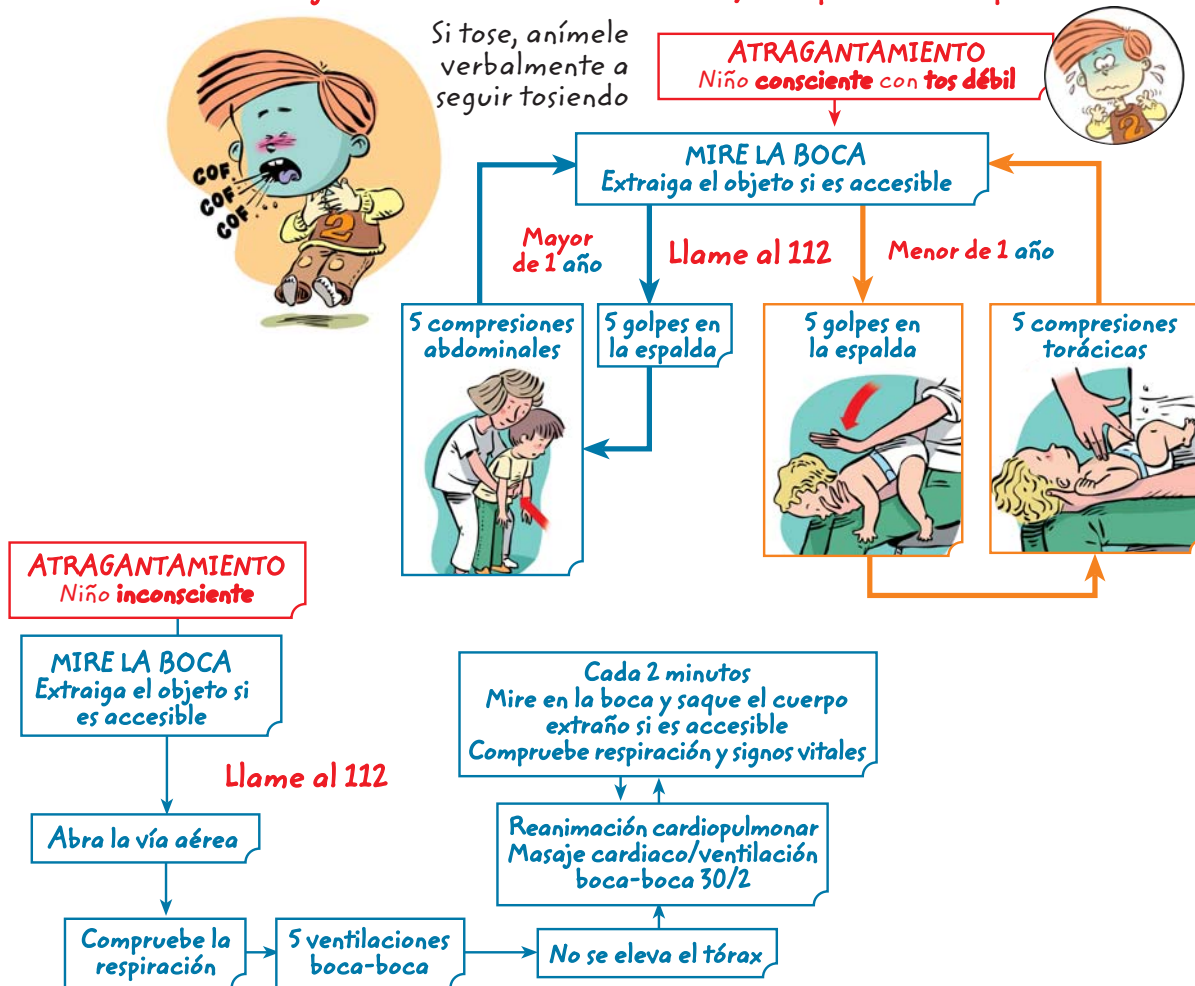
Si tose, anímele verbalmente a seguir tosiendo

COF COF COF...

ATRAGANTAMIENTO
Niño consciente con tos débil

MIRE LA BOCA
Extraiga el objeto si es accesible

Mayor de 1 año

Llame al 112

Menor de 1 año

5 compresiones abdominales

5 golpes en la espalda

5 golpes en la espalda

5 compresiones torácicas

ATRAGANTAMIENTO
Niño inconsciente

MIRE LA BOCA
Extraiga el objeto si es accesible

Llame al 112

Abra la vía aérea

Compruebe la respiración

5 ventilaciones boca-boca

No se eleva el tórax

Reanimación cardiopulmonar
Masaje cardiaco/ventilación boca-boca 30/2

Cada 2 minutos
Mire en la boca y saque el cuerpo extraño si es accesible
Compruebe respiración y signos vitales